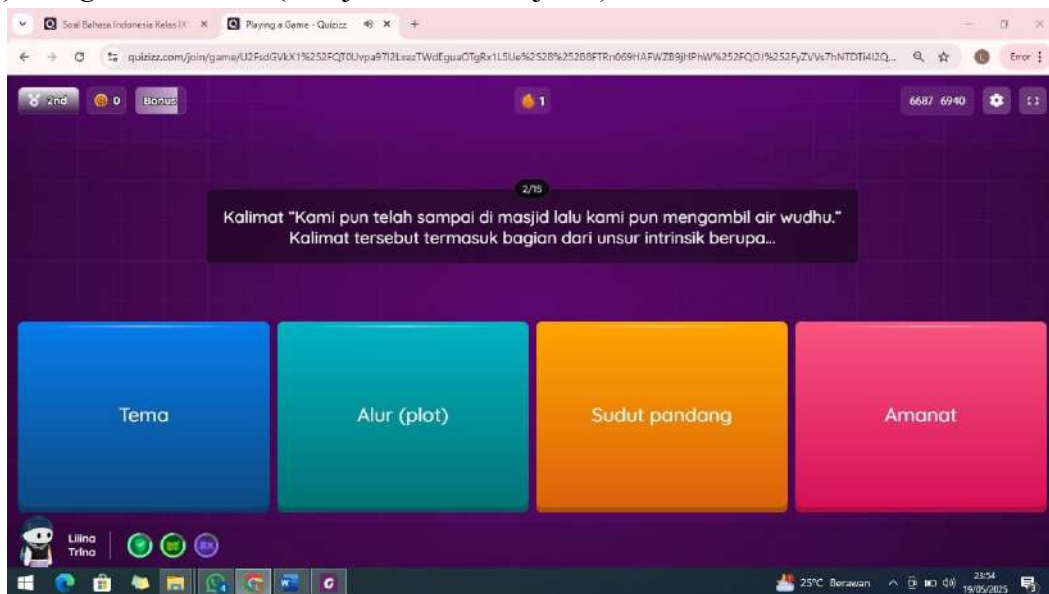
Soal Bahasa Indonesia Kelas IX ×
Playing a Game - Quizizz ×
+
quizizz.com/join/game/U2FsdGVkX1%252FQT0Uvpa97I2LeezTWdEguaOTgRx1L5Ue%252B%252B8FTRn069HAFWZB9jHPhW%252FQOJ%252FyZVVs7hNTDTi4I2Q...
Error
2nd
0
Bonus
1
6687 6940
2/15
Kalimat "Kami pun telah sampai di masjid lalu kami pun mengambil air wudhu." Kalimat tersebut termasuk bagian dari unsur intrinsik berupa...
Tema
Alur (plot)
Sudut pandang
Amanat
Liina Trina
25°C Berawan
23:54
19/05/2025